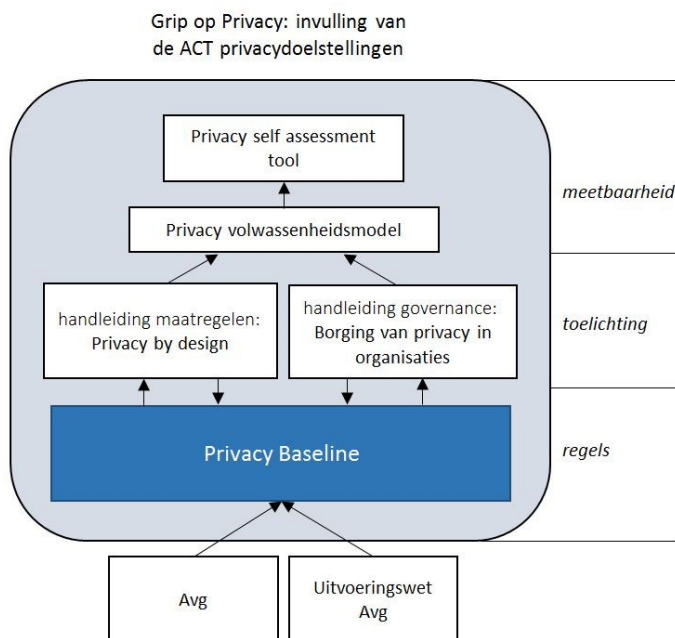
Grip op Privacy: invulling van de ACT privacydoelstellingen

Privacy self assessment tool

meetbaarheid

Privacy volwassenheidsmodel

handleiding maatregelen: Privacy by design

handleiding governance: Borging van privacy in organisaties

toelichting

Privacy Baseline

regels

Avg

Uitvoeringswet Avg